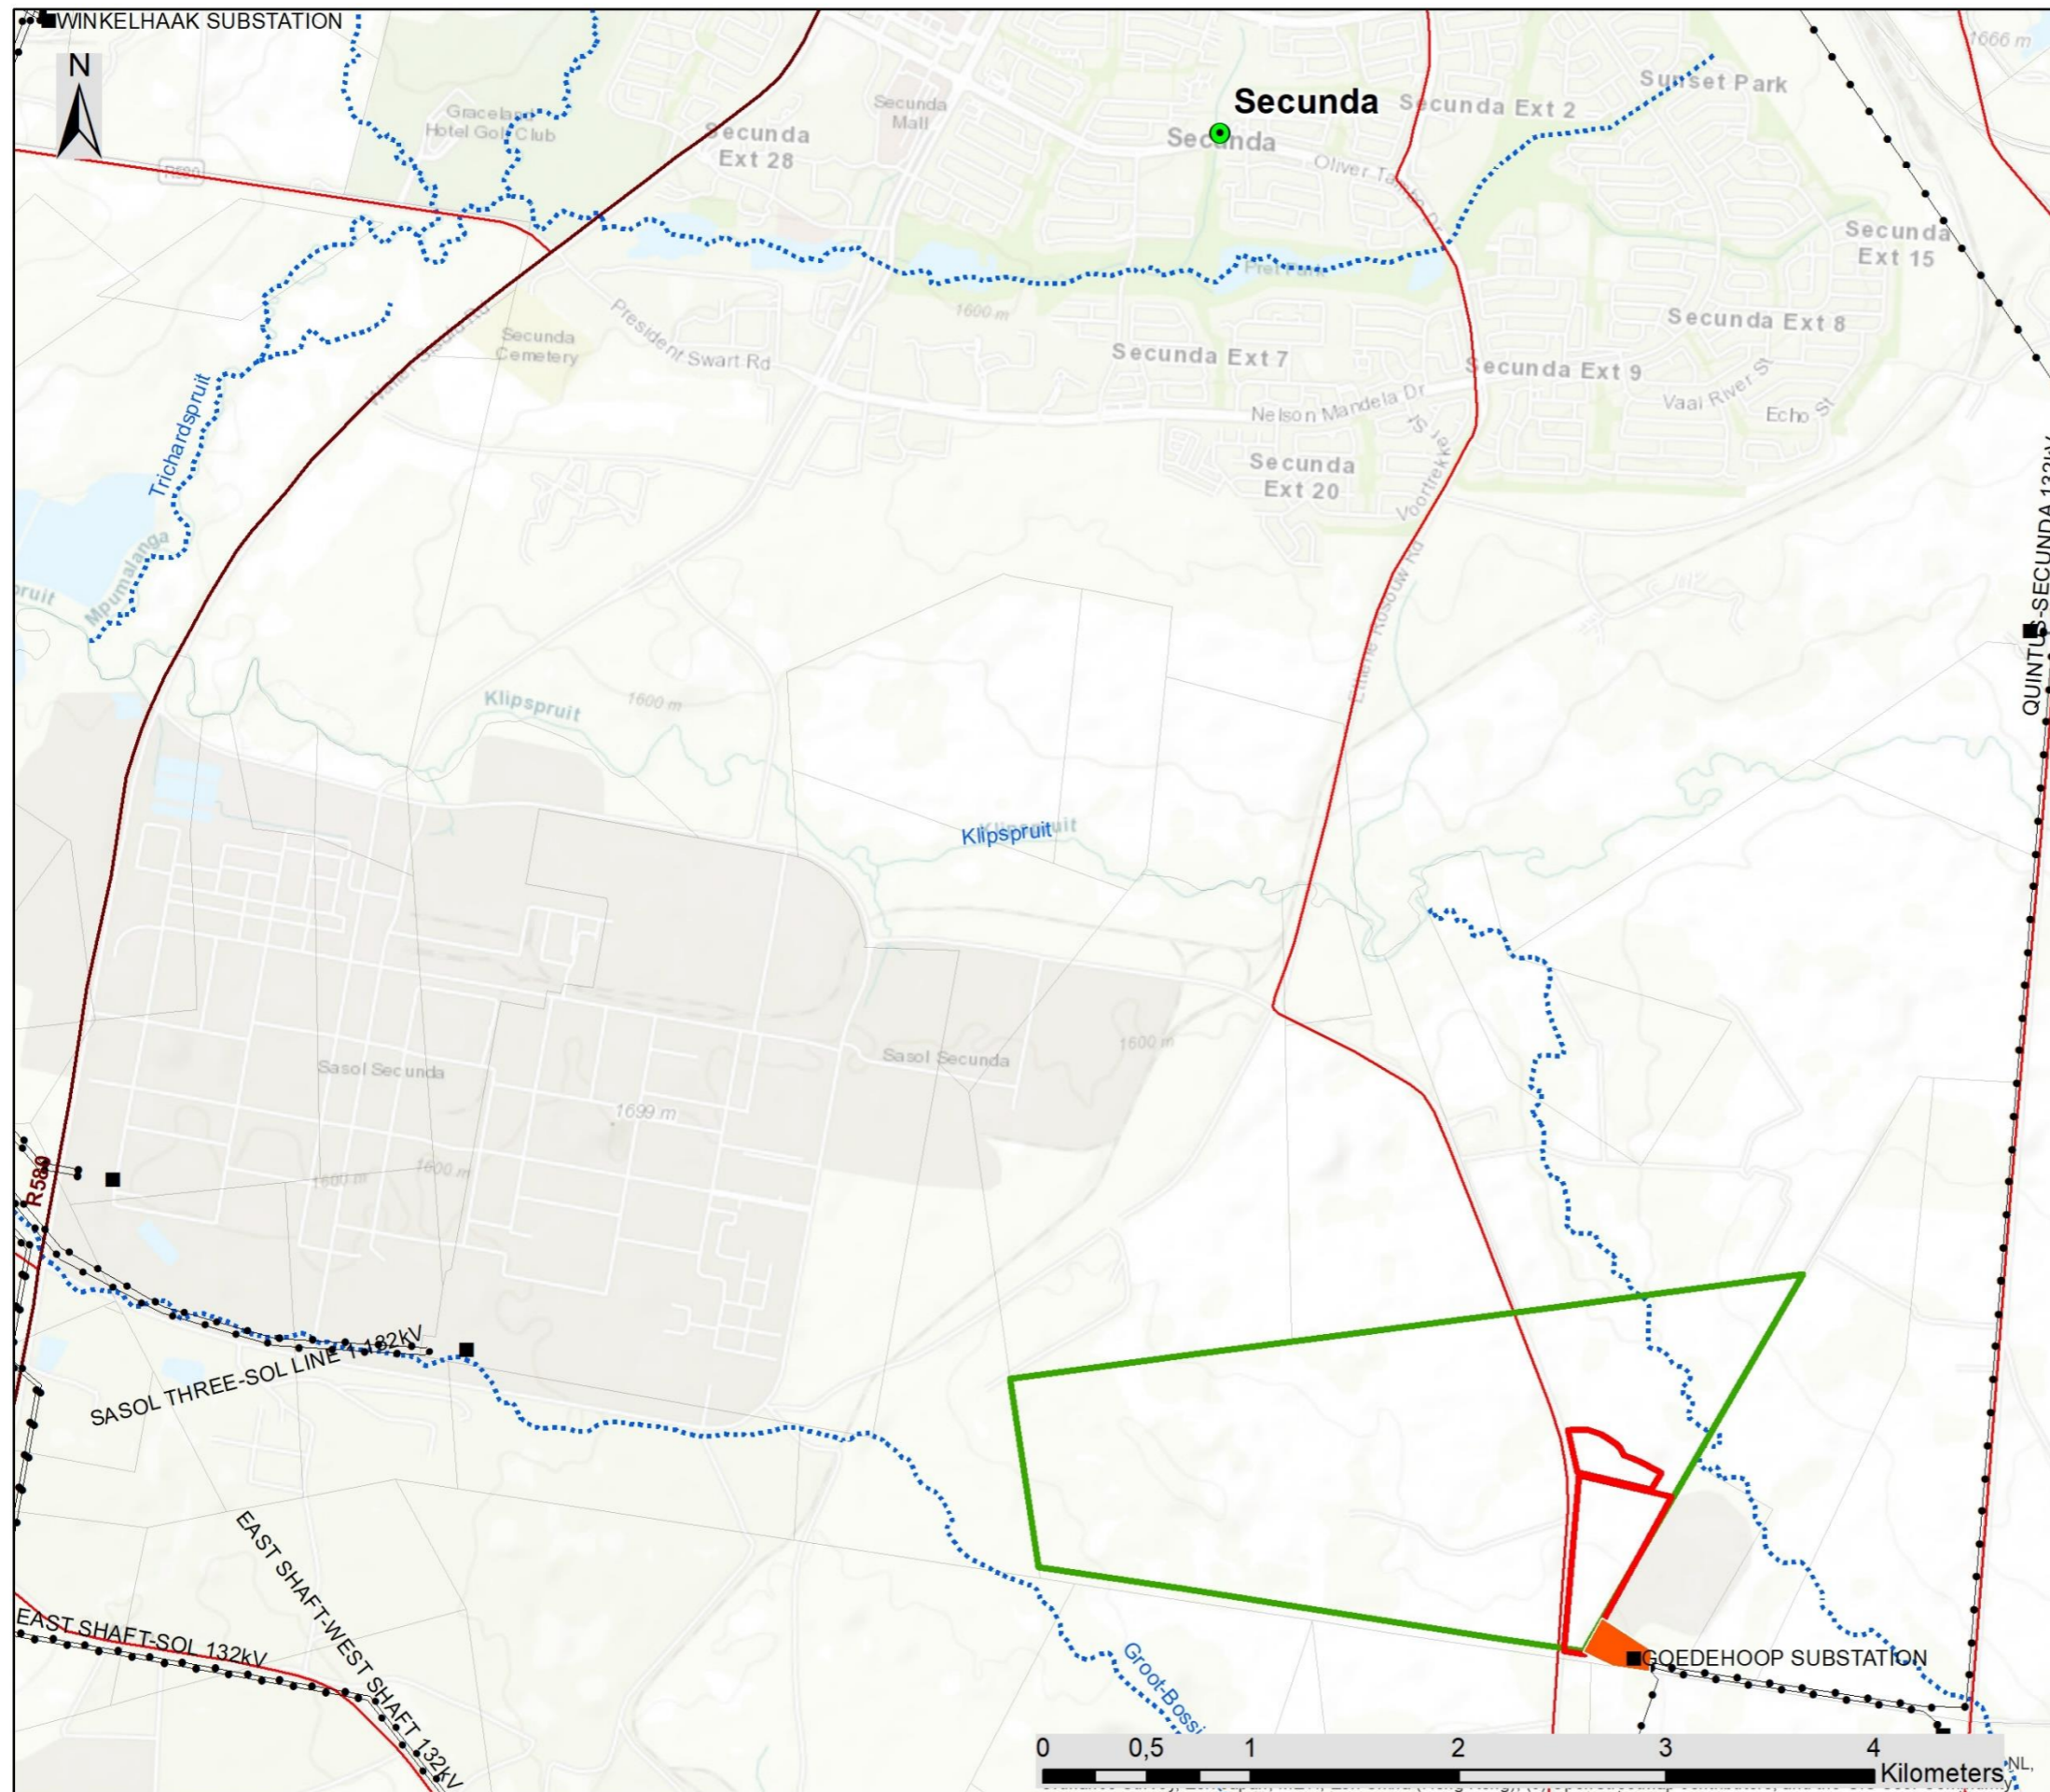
WINKELHAAK SUBSTATION

N

Graceland Hotel Golf Club

R580

Secunda Ext 28

Secunda Mall

Secunda

Secunda

Secunda Ext 2

Sunset Park

1666 m

Oliver Tambo Dr

Secunda Ext 15

Secunda Cemetery

President Swart Rd

1600 m

Secunda Ext 7

Secunda Ext 8

Secunda Ext 9

Vaal River St

Nelson Mandela Dr

Echo St

Secunda Ext 20

Voortrekker St

Trichardspruit

Mpumalanga

Klipspruit

1600 m

Klipspruit

QUINTUS-SECUNDA 132kV

1600 m

Sasol Secunda

Sasol Secunda

1699 m

1600 m

1600 m

R580

SASOL THREE-SOL LINE 1 132kV

EAST SHAFT-WEST SHAFT 132kV

EAST SHAFT-SOL 132kV

Groot-Bossi

GOEDEHOOP SUBSTATION

0 0,5 1 2 3 4 Kilometers